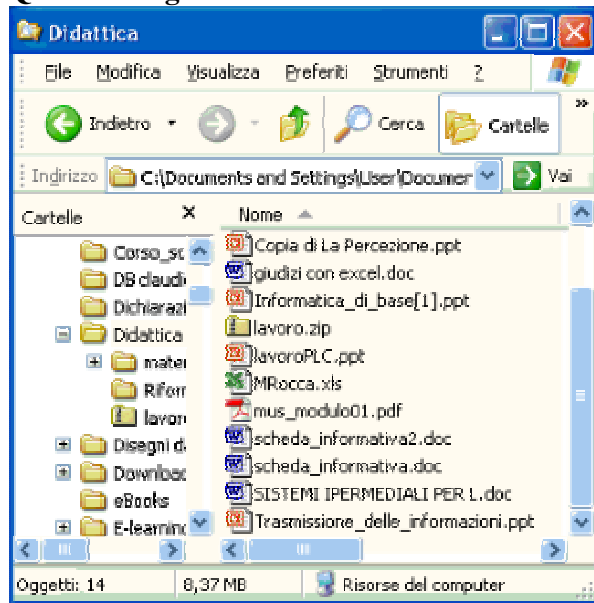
Didattica

File Modifica Visualizza Preferiti Strumenti ?

Indietro Cerca Cartelle

Indirizzo C:\Documents and Settings\User\Documer Vai

Cartelle ×

Corso_sc
DB claudi
Dichiarazi
Didattica
mater
Riforr
lavor
Disegni d
Downloa
eBooks
E-learnin

Nome

Copia di La Percezione.ppt
giudizi con excel.doc
Informatica_di_base[1].ppt
lavoro.zip
lavoroPLC.ppt
MRocca.xls
mus_modulo01.pdf
scheda_informativa2.doc
scheda_informativa.doc
SISTEMI IPERMEDIALI PER L.doc
Trasmissione_delle_informazioni.ppt

Oggetti: 14 8,37 MB Risorse del computer